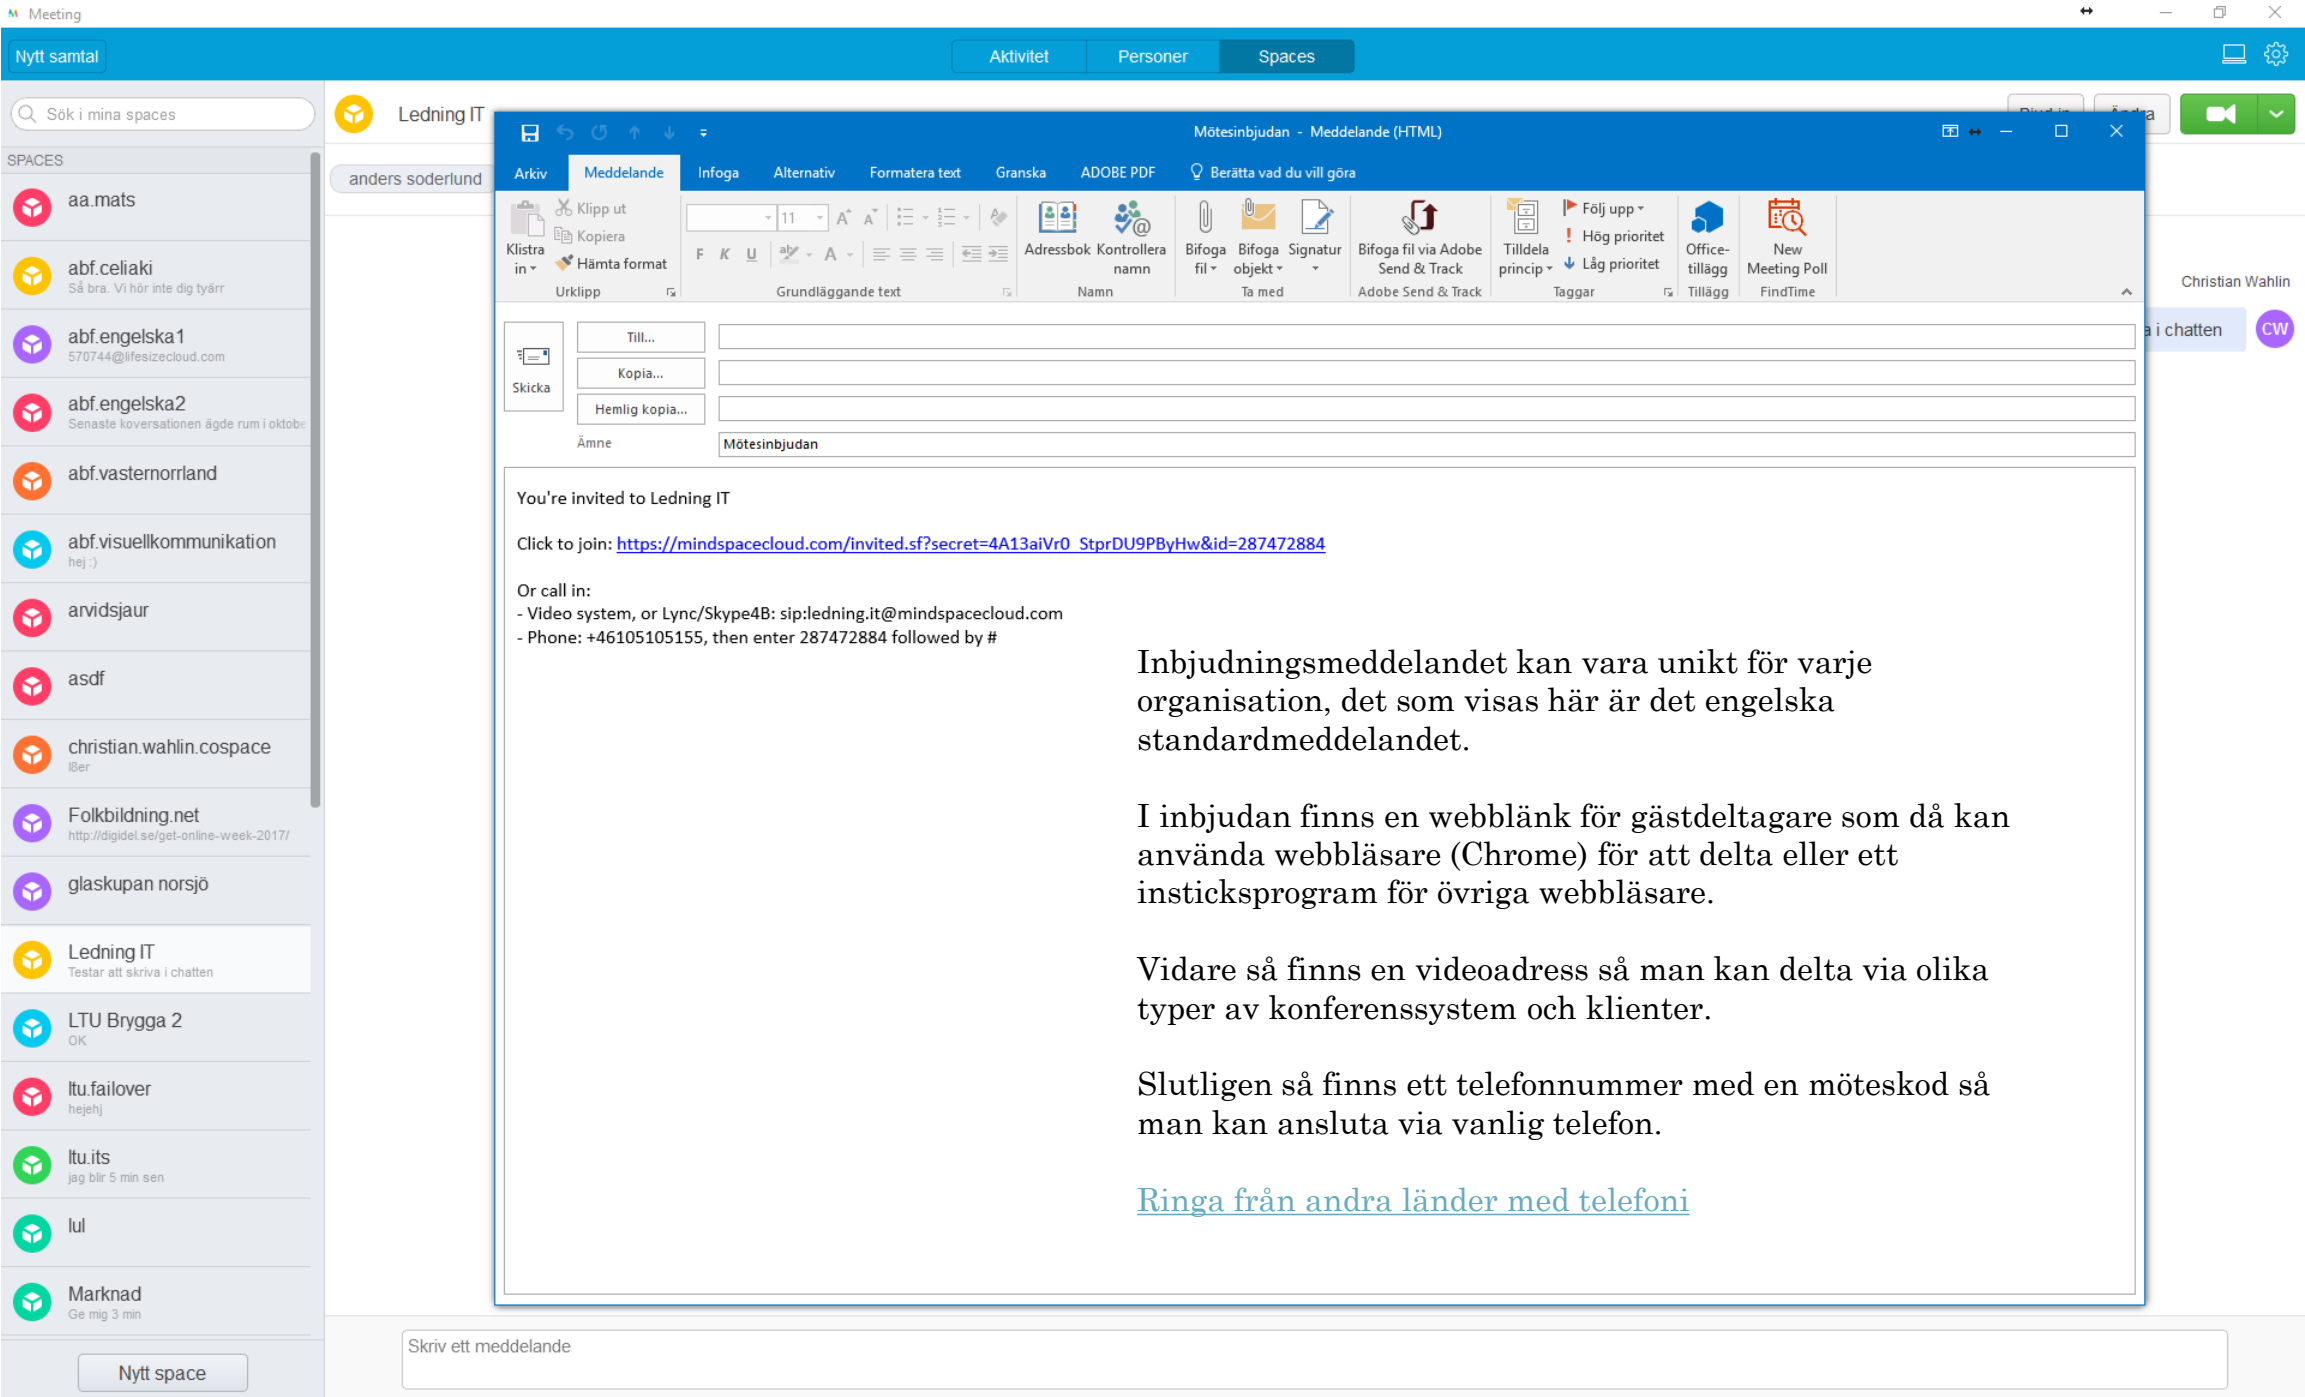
Meeting

Nytt samtal

Aktivitet Personer Spaces

Sök i mina spaces

SPACES

aa.mats

abf.celiaki
Så bra. Vi hör inte dig tyärr

abf.engelska1
570744@lifesizecloud.com

abf.engelska2
Senaste koversationen ägde rum i oktobe

abf.vasternorrland

abf.visuellkommunikation
hej :)

arvidsjaur

asdf

christian.wahlin.cospace
l8er

Folkbildning.net
http://digidel.se/get-online-week-2017/

glaskupan norsjö

Ledning IT
Testar att skriva i chatten

LTU Brygga 2
OK

ltu.failover
hejehj

ltu.its
jag blir 5 min sen

lul

Marknad
Ge mig 3 min

Nytt space

Ledning IT

anders soderlund

Christian Wahlin

a i chatten

CW

Mötesinbjudan - Meddelande (HTML)

Arkiv Meddelande Infoga Alternativ Formatera text Granska ADOBE PDF Berätta vad du vill göra

Klistra in Klipp ut Kopiera Hämta format Urklipp

11 F K U Grundläggande text

Adressbok Kontrollera namn Namn

Bifoga fil Bifoga objekt Signatur Ta med

Bifoga fil via Adobe Send & Track Adobe Send & Track

Tilldela princip Följ upp Hög prioritet Låg prioritet Taggar

Office-tillägg Tillägg

New Meeting Poll FindTime

Skicka

Till...

Kopia...

Hemlig kopia...

Ämne Mötesinbjudan

You're invited to Ledning IT

Click to join: https://mindspacecloud.com/invited.sf?secret=4A13aiVr0_StprDU9PByHw&id=287472884

Or call in:
- Video system, or Lync/Skype4B: sip:ledning.it@mindspacecloud.com
- Phone: +46105105155, then enter 287472884 followed by #

Inbjudningsmeddelandet kan vara unikt för varje organisation, det som visas här är det engelska standardmeddelandet.

I inbjudan finns en webblänk för gästdeltagare som då kan använda webbläsare (Chrome) för att delta eller ett insticksprogram för övriga webbläsare.

Vidare så finns en videoadress så man kan delta via olika typer av konferenssystem och klienter.

Slutligen så finns ett telefonnummer med en möteskod så man kan ansluta via vanlig telefon.

Ringa från andra länder med telefoni

Skriv ett meddelande